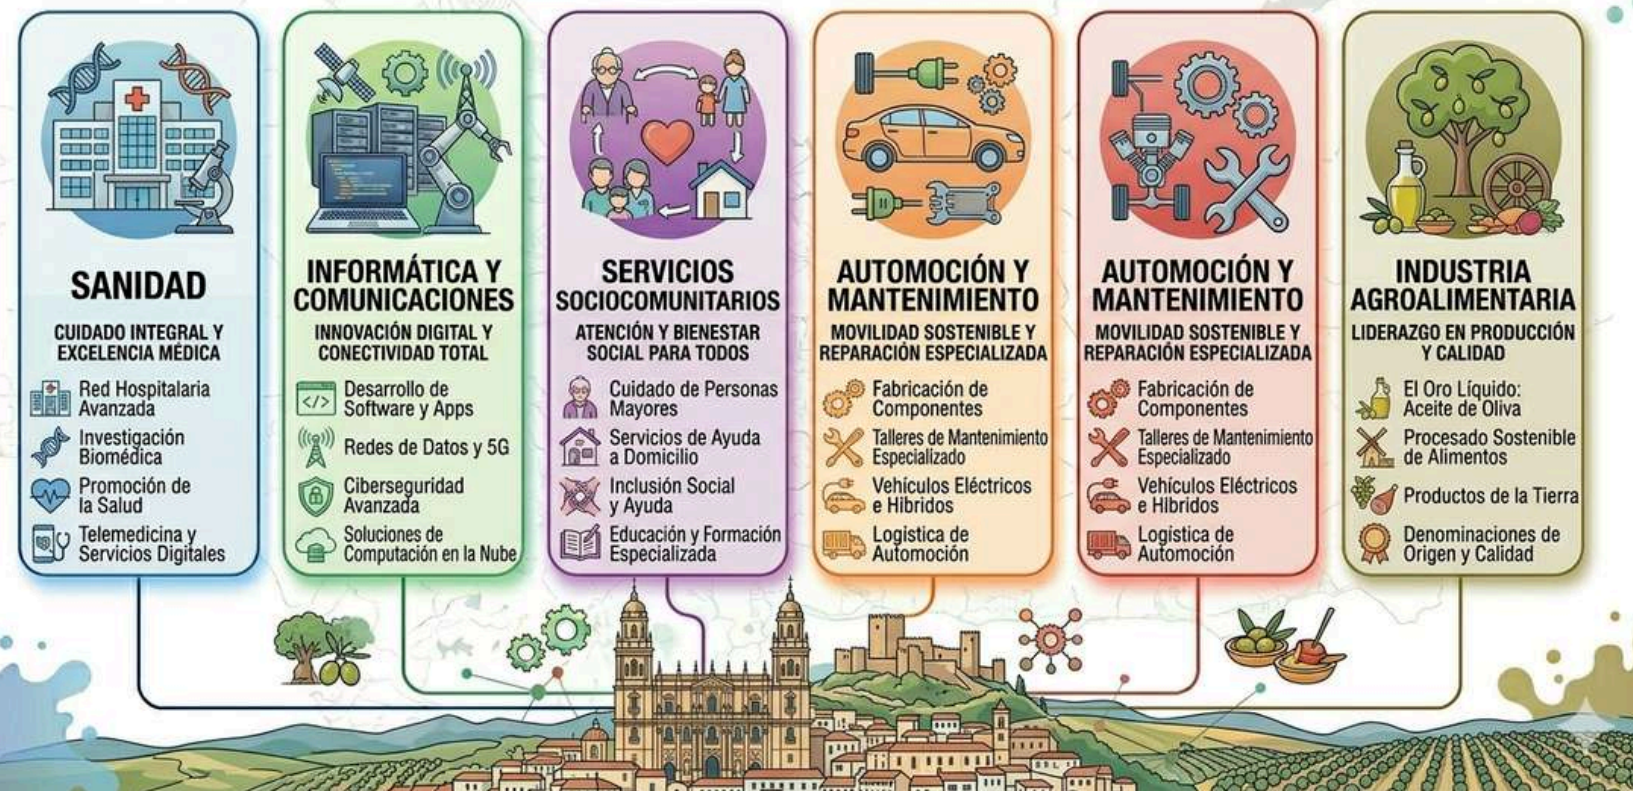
SANIDAD

CUIDADO INTEGRAL Y EXCELENCIA MÉDICA

Red Hospitalaria Avanzada

Investigación Biomédica

Promoción de la Salud

Telemedicina y Servicios Digitales

INFORMÁTICA Y COMUNICACIONES

INNOVACIÓN DIGITAL Y CONECTIVIDAD TOTAL

Desarrollo de Software y Apps

Redes de Datos y 5G

Ciberseguridad Avanzada

Soluciones de Computación en la Nube

SERVICIOS SOCIOCOMUNITARIOS

ATENCIÓN Y BIENESTAR SOCIAL PARA TODOS

Cuidado de Personas Mayores

Servicios de Ayuda a Domicilio

Inclusión Social y Ayuda

Educación y Formación Especializada

AUTOMOCIÓN Y MANTENIMIENTO

MOVILIDAD SOSTENIBLE Y REPARACIÓN ESPECIALIZADA

Fabricación de Componentes

Talleres de Mantenimiento Especializado

Vehículos Eléctricos e Híbridos

Logistica de Automoción

AUTOMOCIÓN Y MANTENIMIENTO

MOVILIDAD SOSTENIBLE Y REPARACIÓN ESPECIALIZADA

Fabricación de Componentes

Talleres de Mantenimiento Especializado

Vehículos Eléctricos e Híbridos

Logistica de Automoción

INDUSTRIA AGROALIMENTARIA

LIDERAZGO EN PRODUCCIÓN Y CALIDAD

El Oro Líquido: Aceite de Oliva

Procesado Sostenible de Alimentos

Productos de la Tierra

Denominaciones de Origen y Calidad